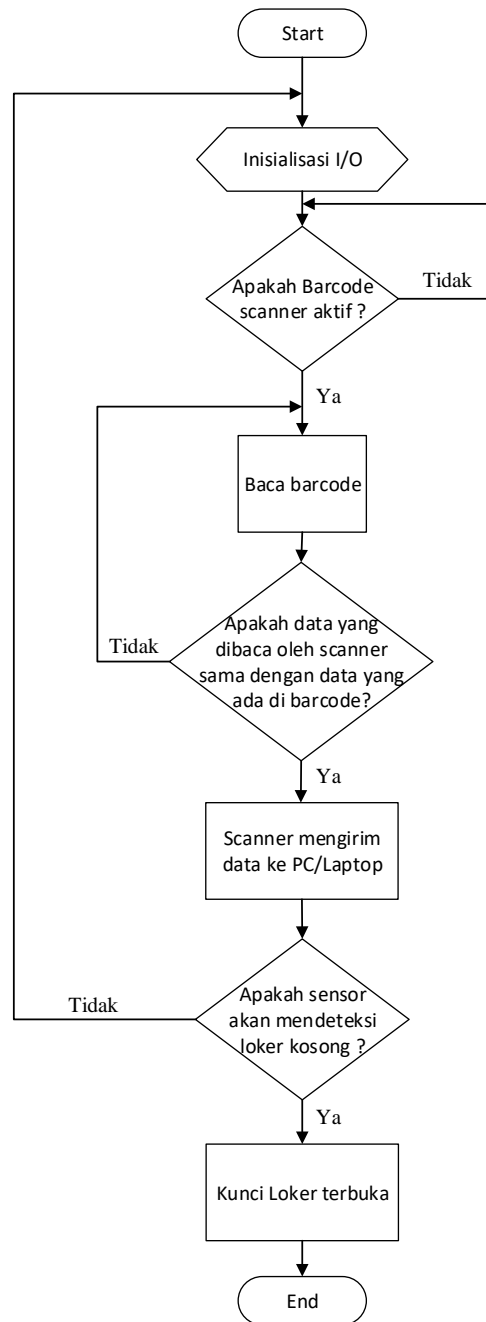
Start

Inisialisasi I/O

Apakah Barcode scanner aktif ?

Tidak

Ya

Baca barcode

Tidak

Apakah data yang dibaca oleh scanner sama dengan data yang ada di barcode?

Ya

Scanner mengirim data ke PC/Laptop

Tidak

Apakah sensor akan mendeteksi loker kosong ?

Ya

Kunci Loker terbuka

End